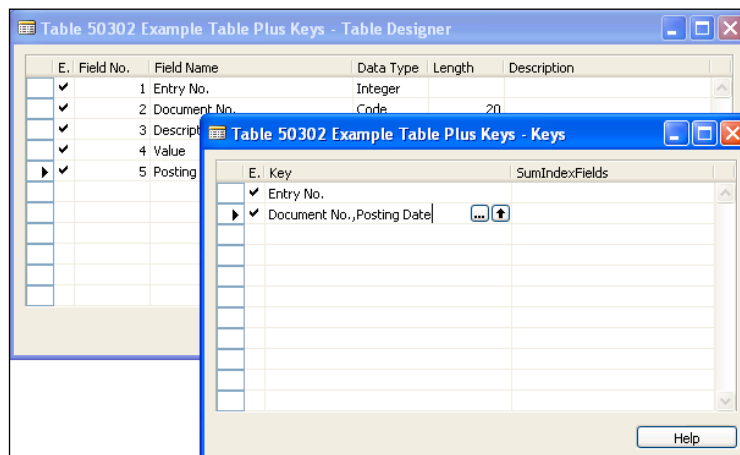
Table 50302 Example Table Plus Keys - Table Designer

| E. | Field No. | Field Name | Data Type | Length | Description |
|---|---|---|---|---|---|
| ✔ | 1 | Entry No. | Integer | | |
| ✔ | 2 | Document No. | Code | 20 | |
| ✔ | 3 | Descript | | | |
| ✔ | 4 | Value | | | |
| ✔ | 5 | Posting | | | |

Table 50302 Example Table Plus Keys - Keys

| E. | Key | SumIndexFields |
|---|---|---|
| ✔ | Entry No. | |
| ✔ | Document No.,Posting Date | |

Help